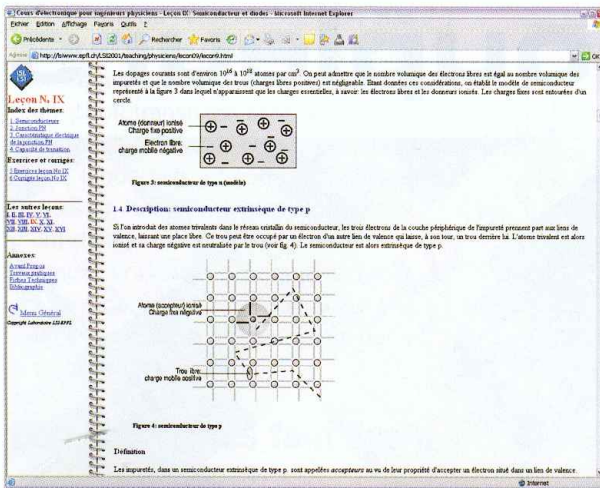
Cours d'électronique pour ingénieurs physiciens - Leçon IX: Semiconducteur et diodes - Microsoft Internet Explorer

Fichier Édition Affichage Favoris Outils ?

Précédente Rechercher Favoris

Adresse http://lsiwww.epfl.ch/LSI2001/teaching/physiciens/lecon09/lecon9.html

Leçon N. IX

Index des thèmes:

1. Semiconducteurs
2. Jonction PN
3. Caractéristique électrique de la jonction PN
4. Capacité de transition

Exercices et corrigés:

1. Exercices leçon No IX
2. Corrigés leçon No IX

Les autres leçons:

I, II, III, IV, V, VI, VII, VIII, IX, X, XI, XII, XIII, XIV, XV, XVI

Annexes:

Avant Propos
Travaux pratiques
Fiches Techniques
Bibliographie

Menu Général

Copyright Laboratoire LSI-EPFL

Les dopages courants sont d'environ $10^{16}$ à $10^{18}$ atomes par $cm^3$. On peut admettre que le nombre volumique des électrons libres est égal au nombre volumique des impuretés et que le nombre volumique des trous (charges libres positives) est négligeable. Étant données ces considérations, on établit le modèle de semiconducteur représenté à la figure 3 dans lequel n'apparaissent que les charges essentielles, à savoir: les électrons libres et les donneurs ionisés. Les charges fixes sont entourées d'un cercle.

Atome (donneur) ionisé Charge fixe positive

Electron libre: charge mobile négative

Figure 3: semiconducteur de type n (modèle)

1.4 Description: semiconducteur extrinsèque de type p

Si l'on introduit des atomes trivalents dans le réseau cristallin du semiconducteur, les trois électrons de la couche périphérique de l'impureté prennent part aux liens de valence, laissant une place libre. Ce trou peut être occupé par un électron d'un autre lien de valence qui laisse, à son tour, un trou derrière lui. L'atome trivalent est alors ionisé et sa charge négative est neutralisée par le trou (voir fig. 4). Le semiconducteur est alors extrinsèque de type p.

Atome (accepteur) ionisé Charge fixe négative

Trou libre: charge mobile positive

Figure 4: semiconducteur de type p

Définition

Les impuretés, dans un semiconducteur extrinsèque de type p, sont appelées accepteurs au vu de leur propriété d'accepter un électron situé dans un lien de valence.

Internet